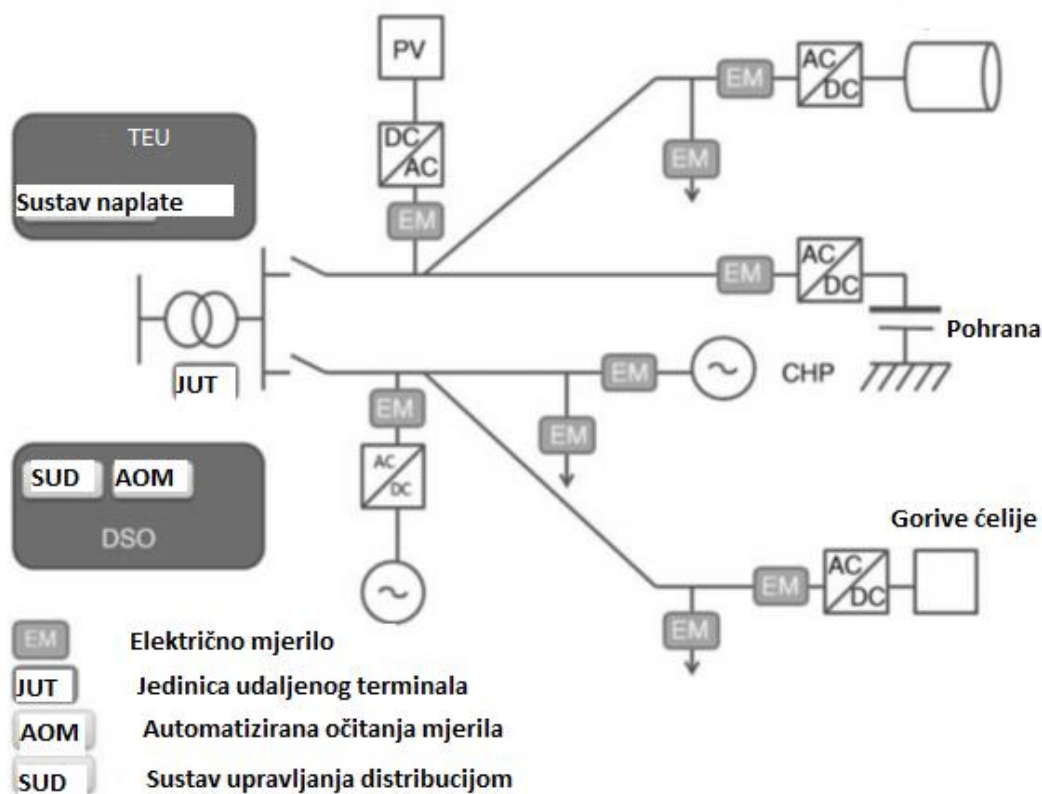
PV

DC
AC

EM

EM

AC
DC

EM

TEU

Sustav naplate

EM

AC
DC

Pohrana

JUT

EM

CHP

EM

EM

AC
DC

SUD

AOM

DSO

Gorive ćelije

EM

AC
DC

EM

EM Električno mjerilo

JUT Jedinica udaljenog terminala

AOM Automatizirana očitanja mjerila

SUD Sustav upravljanja distribucijom